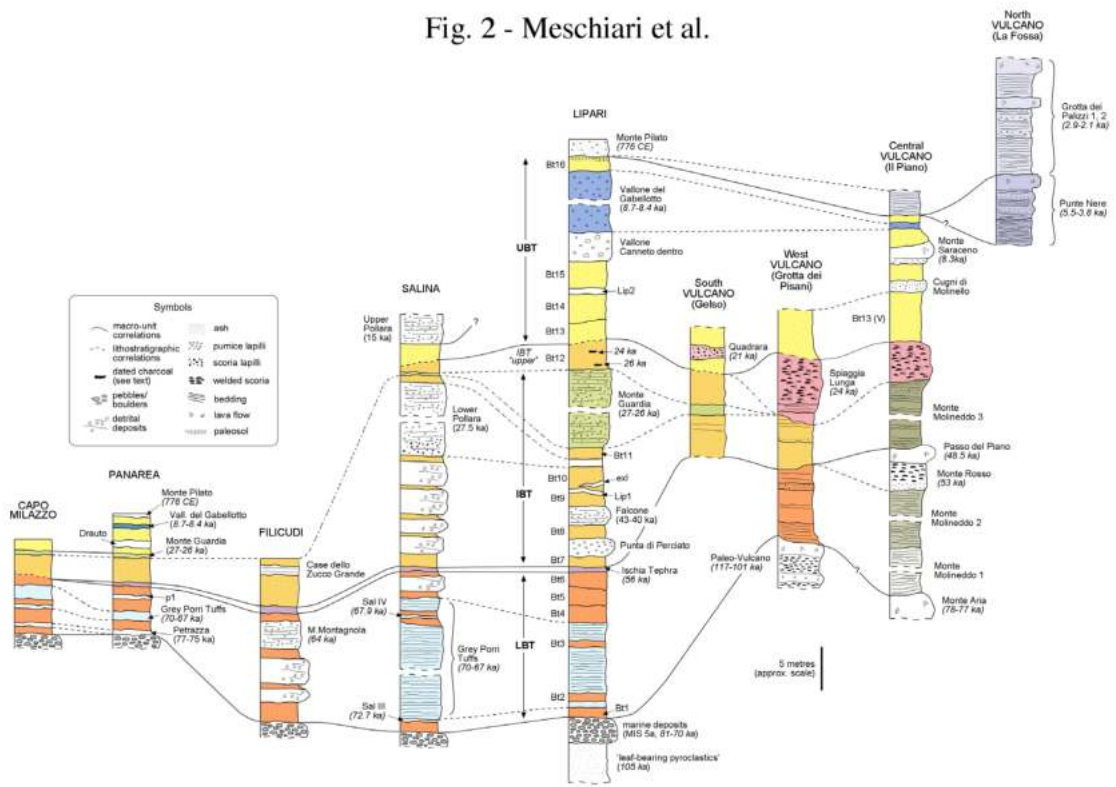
Fig. 2 - Meschiari et al.

North VULCANO (La Fossa)

Grotta dei Palizzi 1, 2 (2.9-2.1 ka)

Punte Nere (5.5-3.8 ka)

Central VULCANO (Il Piano)

LIPARI

Monte Pilato (776 CE)

Bt16

Vallone del Gabellotto (8.7-8.4 ka)

Vallone Canneto dentro

UBT

Bt15

Lip2

Bt14

Bt13

Bt12

IBT "upper"

24 ka

26 ka

Monte Guardia (27-26 ka)

Bt11

IBT

Bt10

exl

Bt9

Lip1

Falcone (43-40 ka)

Bt8

Punta di Perciato

Bt7

Ischia Tephra (56 ka)

Bt6

Bt5

Bt4

LBT

Bt3

Bt2

Bt1

marine deposits (MIS 5a, 81-70 ka)

'leaf-bearing pyroclastics' (105 ka)

Monte Saraceno (8.3ka)

Cugni di Molinello

Bt13 (V)

West VULCANO (Grotta dei Pisani)

South VULCANO (Gelso)

Quadrara (21 ka)

Spiaggia Lunga (24 ka)

Monte Molineddo 3

Passo del Piano (48.5 ka)

Monte Rosso (53 ka)

Monte Molineddo 2

Paleo-Vulcano (117-101 ka)

Monte Molineddo 1

Monte Aria (78-77 ka)

5 metres (approx. scale)

Symbols

macro-unit correlations

lithostratigraphic correlations

dated charcoal (see text)

pebbles/ boulders

detrital deposits

ash

pumice lapilli

scoria lapilli

welded scoria

bedding

lava flow

paleosol

SALINA

Upper Pollara (15 ka)

?

Lower Pollara (27.5 ka)

Sal IV (67.9 ka)

Grey Porri Tuffs (70-67 ka)

Sal III (72.7 ka)

FILICUDI

Case dello Zucco Grande

M Montagnola (64 ka)

PANAREA

Monte Pilato (776 CE)

Vall. del Gabellotto (8.7-8.4 ka)

Drauto

Monte Guardia (27-26 ka)

p1

Grey Porri Tuffs (70-67 ka)

Petrazza (77-75 ka)

CAPO MILAZZO